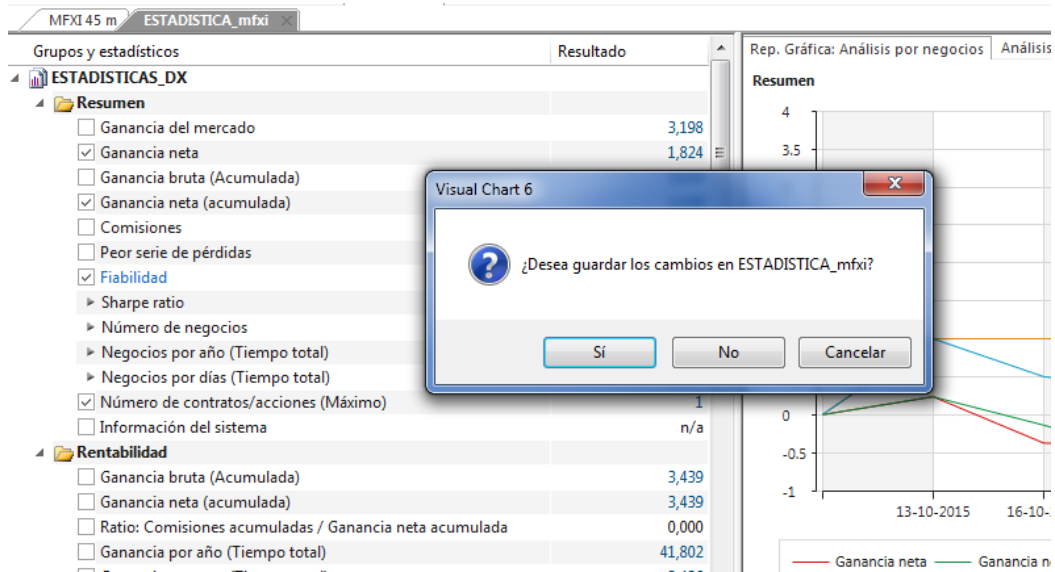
MFXI 45 m | ESTADISTICA_mfxi

| Grupos y estadísticos | Resultado |
|---|---|
| ESTADISTICAS_DX | |
| Resumen | |
| Ganancia del mercado | 3,198 |
| Ganancia neta | 1,824 |
| Ganancia bruta (Acumulada) | |
| Ganancia neta (acumulada) | |
| Comisiones | |
| Peor serie de pérdidas | |
| Fiabilidad | |
| Sharpe ratio | |
| Número de negocios | |
| Negocios por año (Tiempo total) | |
| Negocios por días (Tiempo total) | |
| Número de contratos/acciones (Máximo) | 1 |
| Información del sistema | n/a |
| Rentabilidad | |
| Ganancia bruta (Acumulada) | 3,439 |
| Ganancia neta (acumulada) | 3,439 |
| Ratio: Comisiones acumuladas / Ganancia neta acumulada | 0,000 |
| Ganancia por año (Tiempo total) | 41,802 |

Rep. Gráfica: Análisis por negocios | Análisis

Resumen

4
3.5
0
-0.5
-1
13-10-2015
16-10-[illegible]

Ganancia neta
Ganancia n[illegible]

Visual Chart 6

¿Desea guardar los cambios en ESTADISTICA_mfxi?

Sí
No
Cancelar